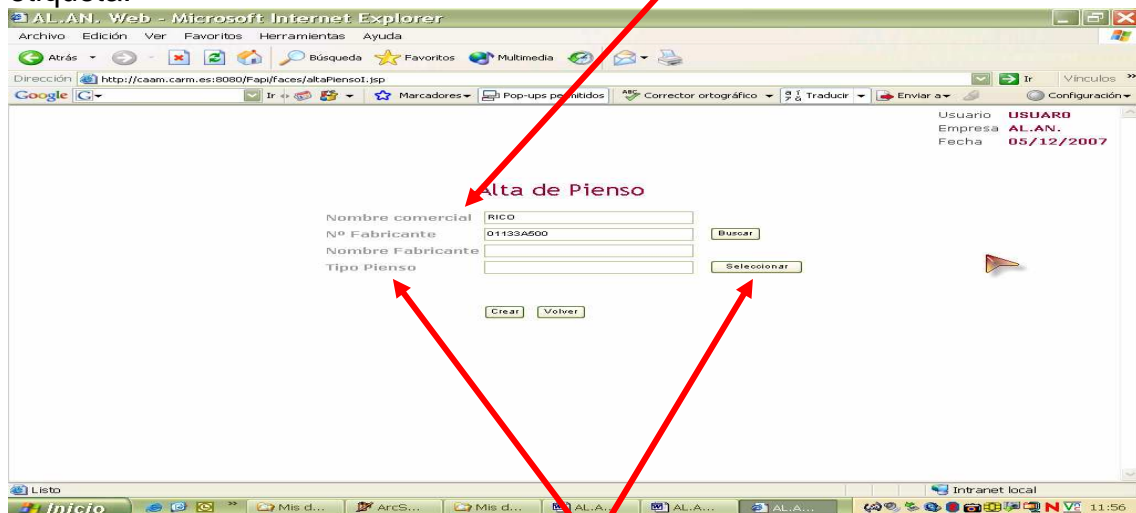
etiqueta.

AL.AN. Web - Microsoft Internet Explorer

Archivo Edición Ver Favoritos Herramientas Ayuda

Atrás Búsqueda Favoritos Multimedia

Dirección http://caam.carm.es:8080/Fapi/faces/altaPiensoI.jsp Ir Vínculos

Google Ir Marcadores Pop-ups permitidos Corrector ortográfico Traducir Enviar a Configuración

Usuario USUARO
Empresa AL.AN.
Fecha 05/12/2007

Alta de Pienso

Nombre comercial RICO
Nº Fabricante 01133A500 Buscar
Nombre Fabricante
Tipo Pienso Seleccionar

Crear Volver

Listo Intranet local

Inicio Mis d... ArcS... Mis d... AL.A... AL.A... AL.A... 11:56